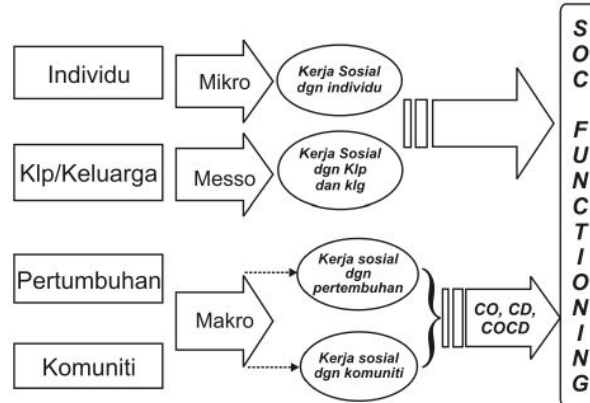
Individu

Mikro

Kerja Sosial dgn individu

Klp/Keluarga

Messo

Kerja Sosial dgn Klp dan klg

Pertumbuhan

Makro

Kerja sosial dgn pertembuhan

Komuniti

Kerja sosial dgn komuniti

CO, CD, COCD

SOC FUNCTIONING